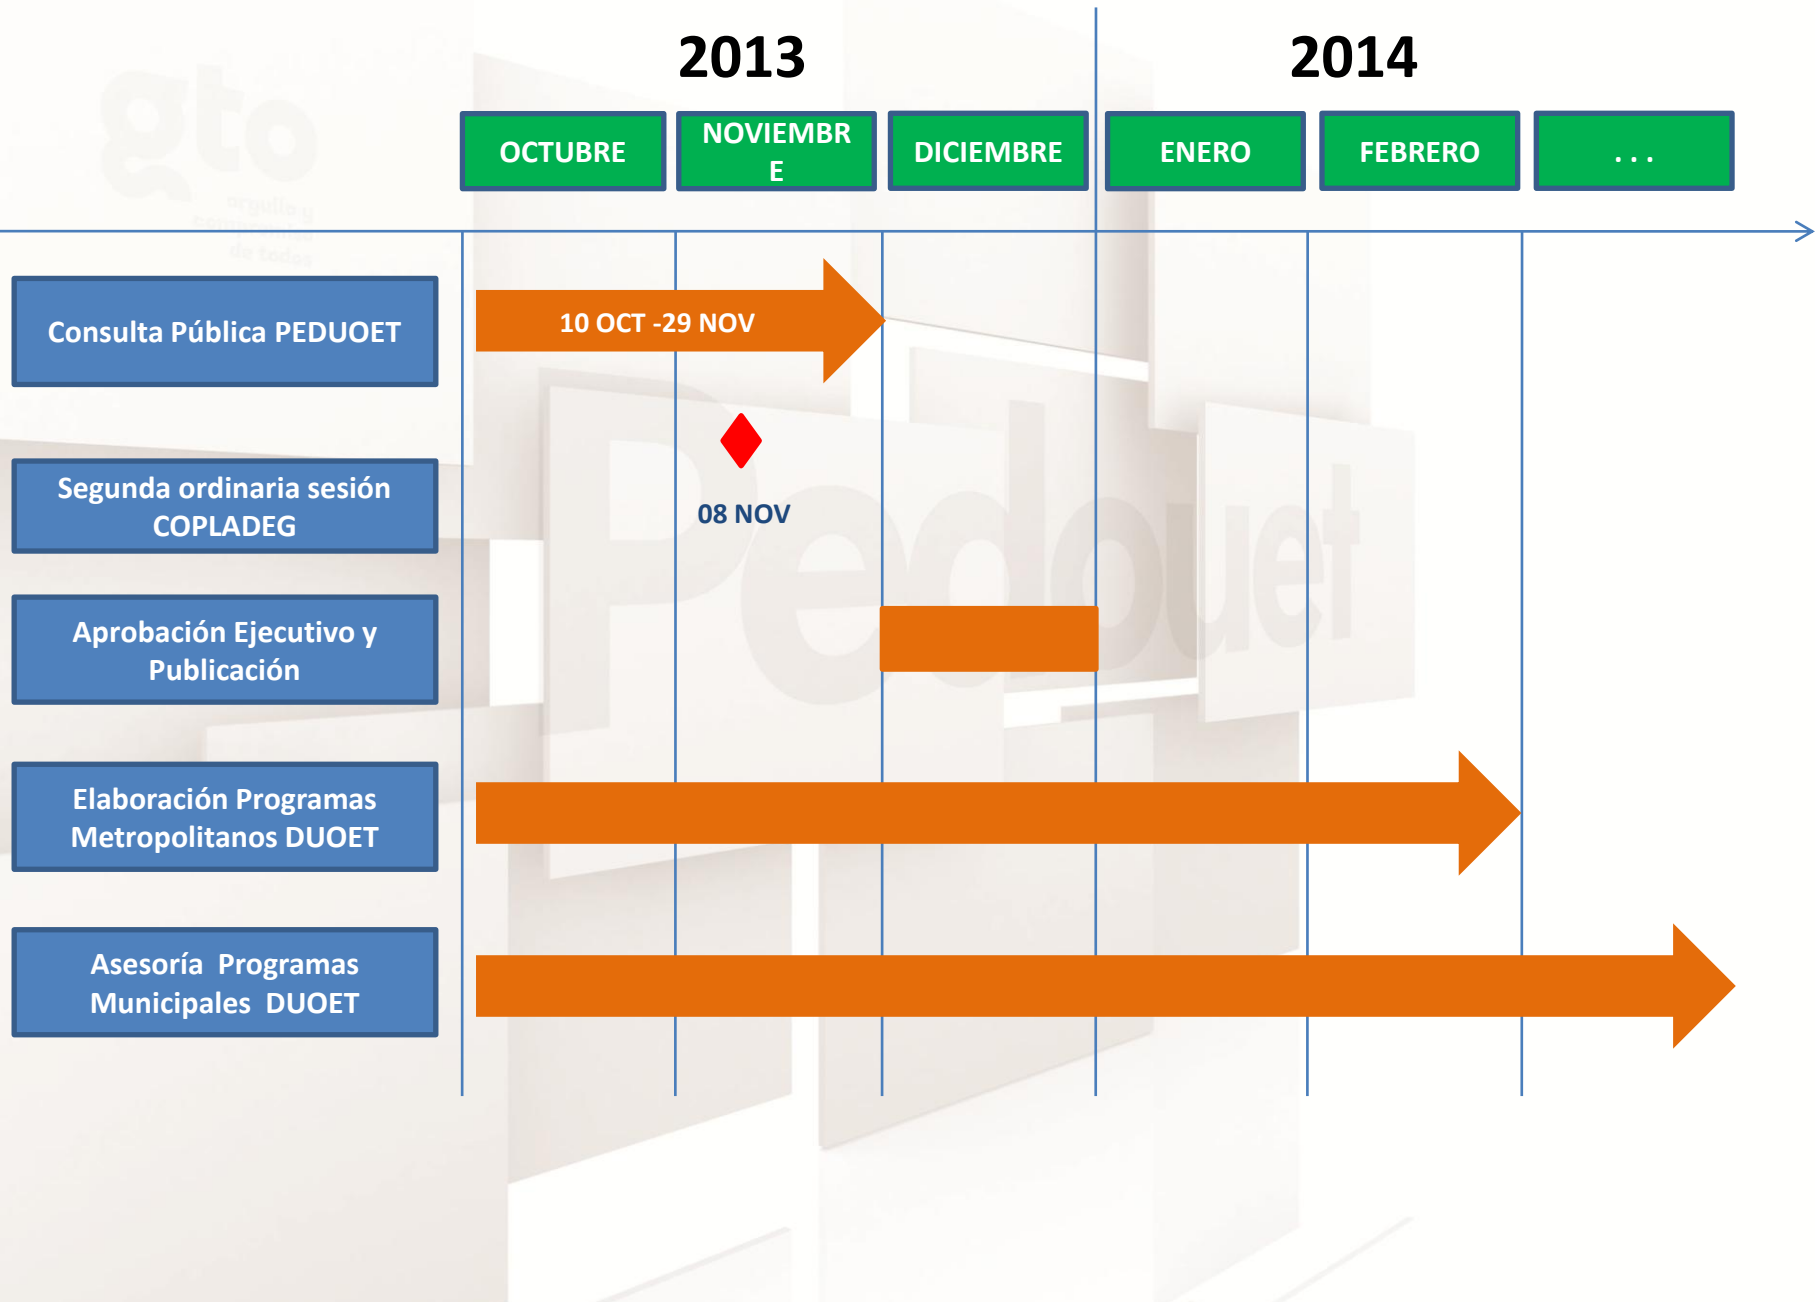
2013

2014

OCTUBRE

NOVIEMBRE

DICIEMBRE

ENERO

FEBRERO

. . .

Consulta Pública PEDUOET

10 OCT -29 NOV

Segunda ordinaria sesión COPLADEG

08 NOV

Aprobación Ejecutivo y Publicación

Elaboración Programas Metropolitanos DUOET

Asesoría Programas Municipales DUOET

gto

orgullo y compromiso de todos

Peduoet